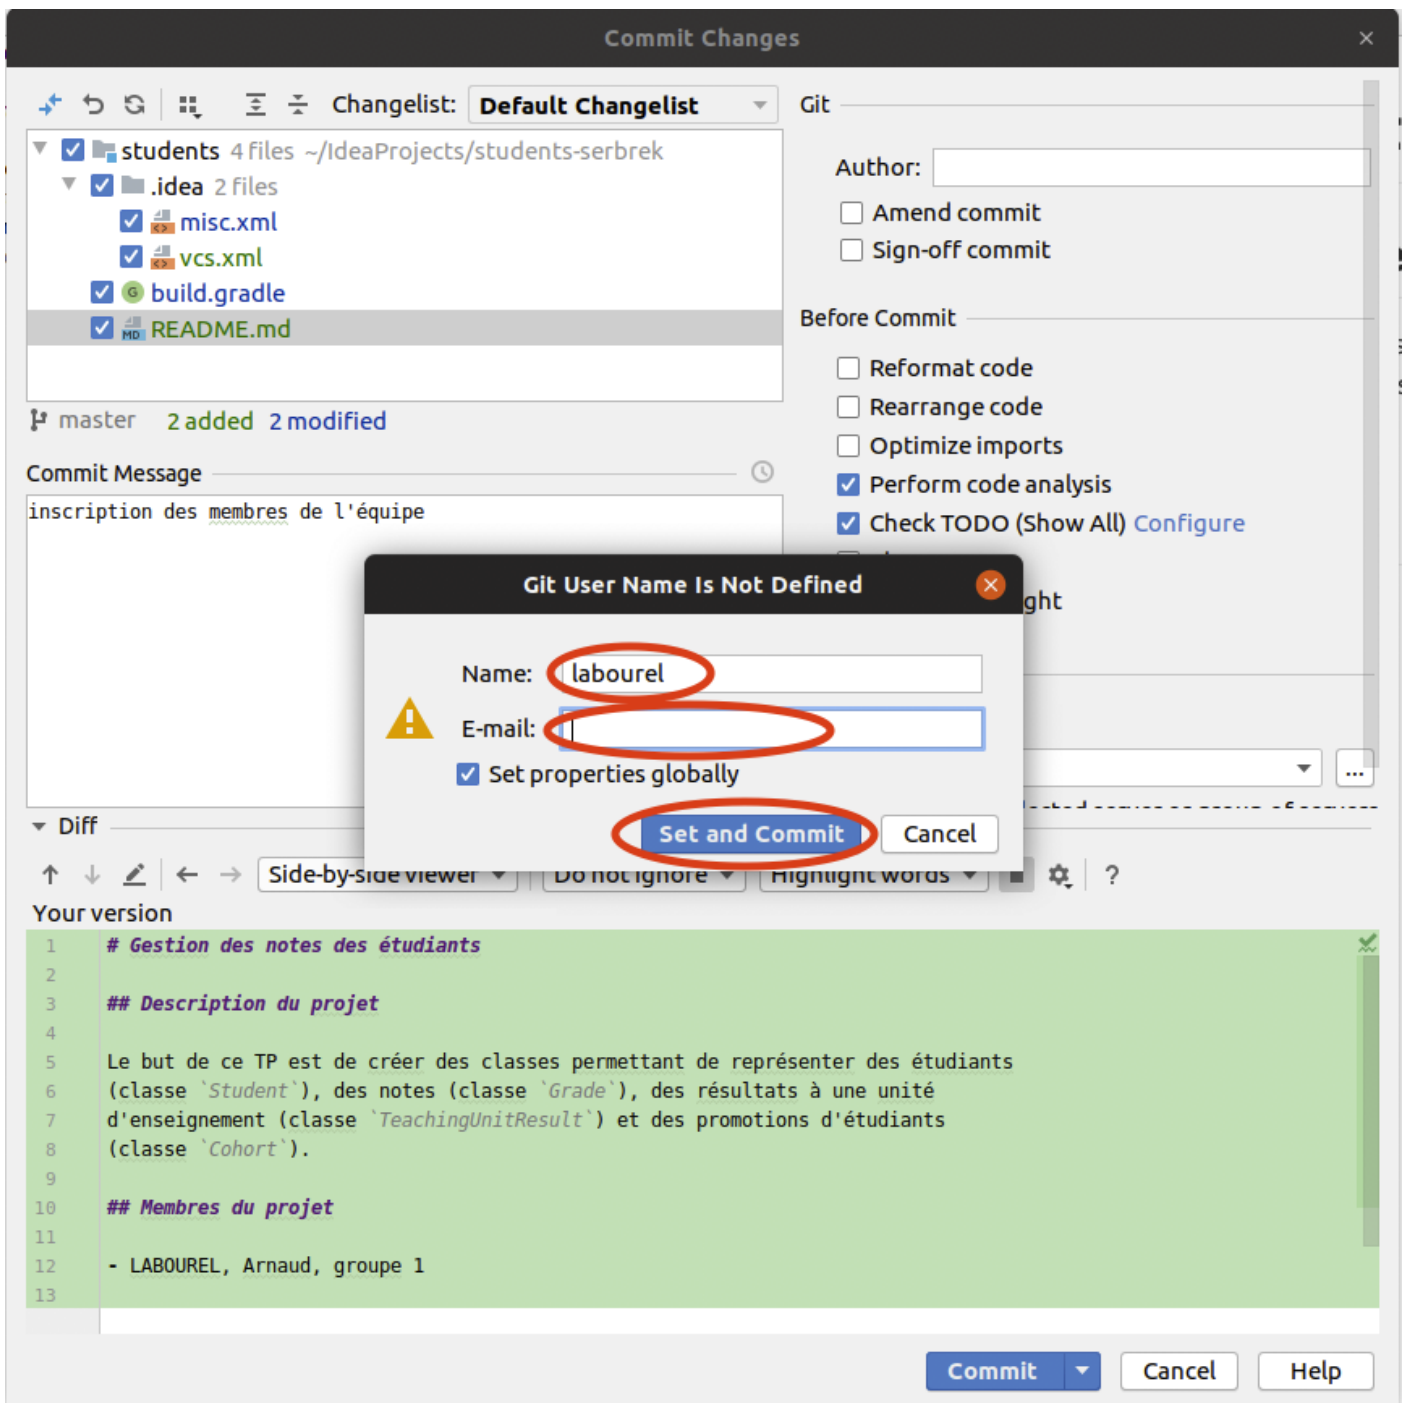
Commit Changes

Changelist: Default Changelist

students 4 files ~/IdeaProjects/students-serbrek
.idea 2 files
misc.xml
vcs.xml
build.gradle
README.md

master 2 added 2 modified

Commit Message

inscription des membres de l'équipe

Git

Author:

Amend commit
Sign-off commit

Before Commit

Reformat code
Rearrange code
Optimize imports
Perform code analysis
Check TODO (Show All) Configure

ght

Git User Name Is Not Defined

Name: labourel
E-mail:
Set properties globally

Set and Commit
Cancel

Diff

Side-by-side viewer
Do not ignore
Highlight words

?

Your version

1 # Gestion des notes des étudiants
2
3 ## Description du projet
4
5 Le but de ce TP est de créer des classes permettant de représenter des étudiants
6 (classe `Student`), des notes (classe `Grade`), des résultats à une unité
7 d'enseignement (classe `TeachingUnitResult`) et des promotions d'étudiants
8 (classe `Cohort`).
9
10 ## Membres du projet
11
12 - LABOUREL, Arnaud, groupe 1
13

Commit
Cancel
Help